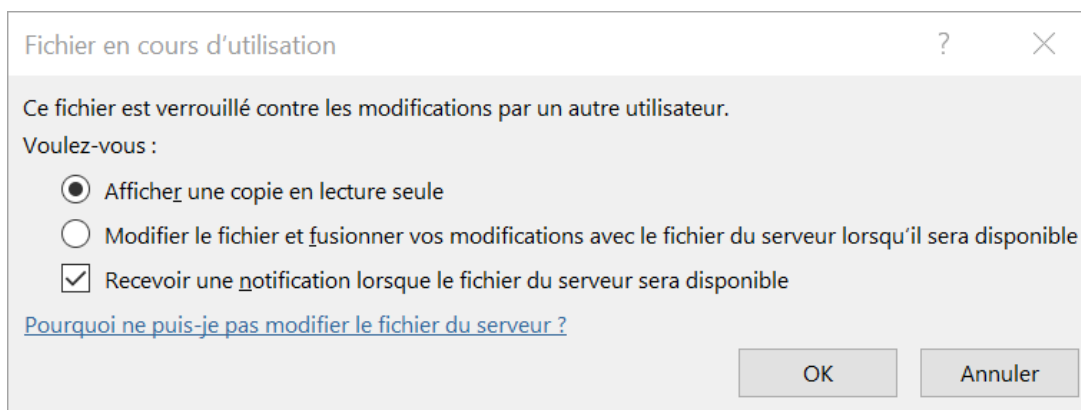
Fichier en cours d'utilisation

?

Ce fichier est verrouillé contre les modifications par un autre utilisateur.

Voulez-vous :

Afficher une copie en lecture seule

Modifier le fichier et fusionner vos modifications avec le fichier du serveur lorsqu'il sera disponible

Recevoir une notification lorsque le fichier du serveur sera disponible

Pourquoi ne puis-je pas modifier le fichier du serveur ?

OK

Annuler